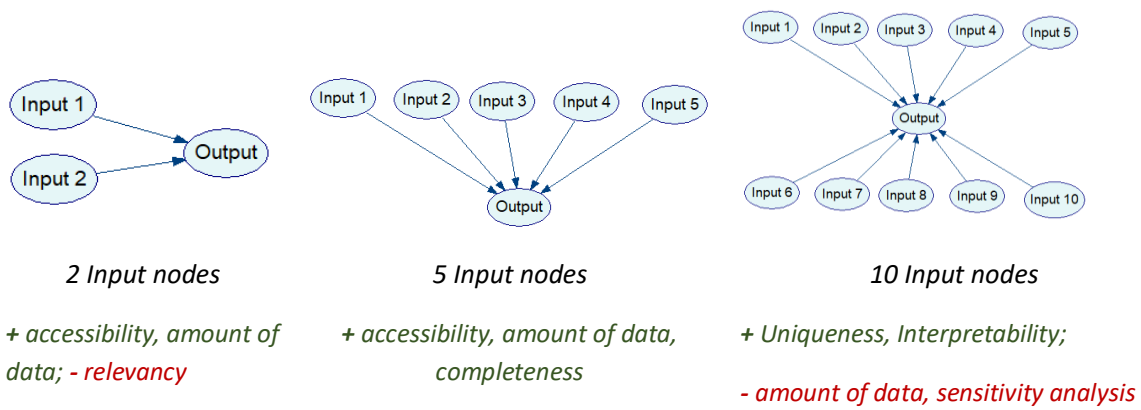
Input 1

Input 2

Output

2 Input nodes

+ accessibility, amount of data; - relevancy

Input 1 Input 2 Input 3 Input 4 Input 5

Output

5 Input nodes

+ accessibility, amount of data, completeness

Input 1 Input 2 Input 3 Input 4 Input 5

Output

Input 6 Input 7 Input 8 Input 9 Input 10

10 Input nodes

+ Uniqueness, Interpretability;

- amount of data, sensitivity analysis